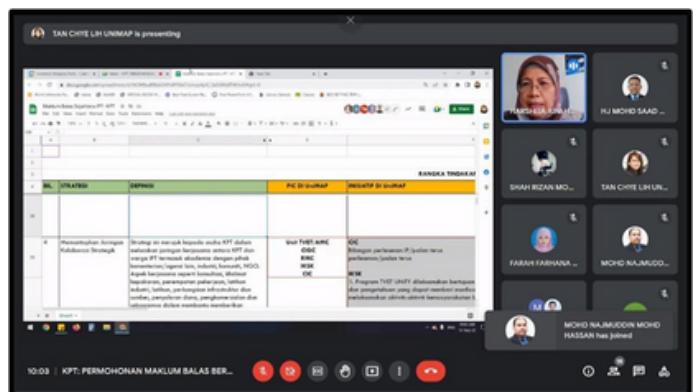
TAN CHIYE LIH UNIMAP is presenting

RANGKA TINDAKA

| BIL. | STRATEGI | DEFINISI | PIC DI UniMAP | INISIATIF DI UniMAP |
|---|---|---|---|---|
| 4 | Memantapkan Jaringan Kolaborasi Strategik | Strategi ini merujuk kepada usaha KPT dalam meluaskan jaringan kerjasama antara KPT dan warga IPT termasuk akademia dengan pihak kementerian/agensi lain, industri, komuniti, NGO. Aspek kerjasama seperti konsultasi, dialisasi kepakaran, penempatan pelajar, latihan industri, latihan, perkongsian infrastruktur dan sumber, penyaluran dana, penghormatan dan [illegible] | Unit TVET, AIMC, CIGC, RMC, IKSK, CIC | CIC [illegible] IKSK 1. Program TVET UNIFY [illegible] |

HARSHILA JUNAI...
HJ MOHD SAAD ...
SHAH RIZAN MO...
TAN CHIYE LIH UN...
FARAH FARHANA ...
MOHD NAJMUDD...

MOHD NAJMUDDIN MOHD HASSAN has joined

10:03 | KPT: PERMOHONAN MAKLUM BALAS BER...